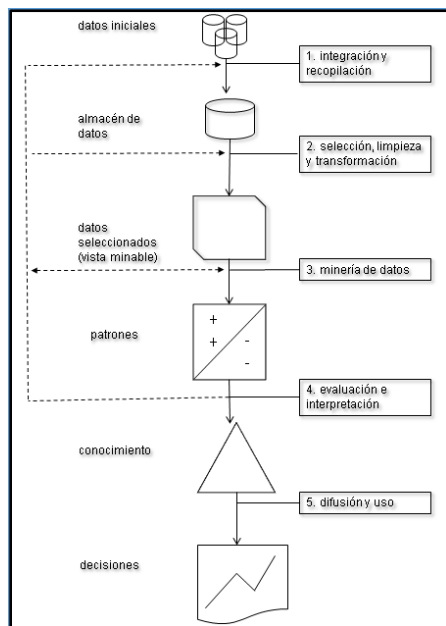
datos iniciales

1. integración y recopilación

almacén de datos

2. selección, limpieza y. transformación

datos seleccionados (vista minable)

3. minería de datos

patrones

+
+
-
-

4. evaluación e interpretación

conocimiento

5. difusión y uso

decisiones